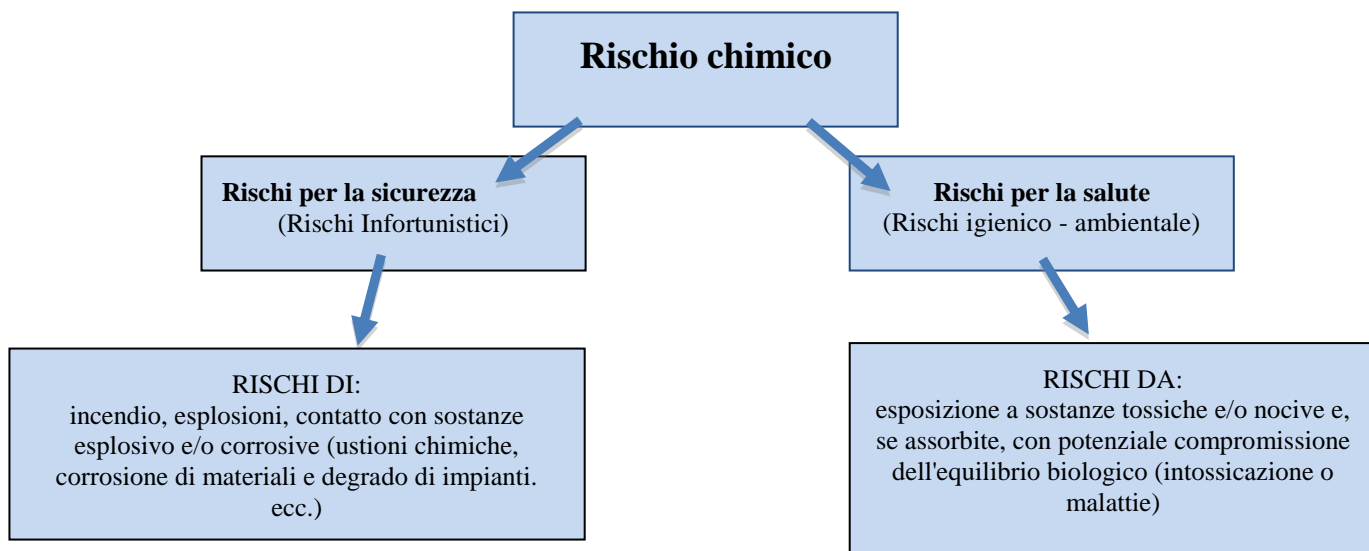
Rischio chimico

Rischi per la sicurezza
(Rischi Infortunistici)

Rischi per la salute
(Rischi igienico - ambientale)

RISCHI DI:
incendio, esplosioni, contatto con sostanze esplosivo e/o corrosive (ustioni chimiche, corrosione di materiali e degrado di impianti. ecc.)

RISCHI DA:
esposizione a sostanze tossiche e/o nocive e, se assorbite, con potenziale compromissione dell'equilibrio biologico (intossicazione o malattie)